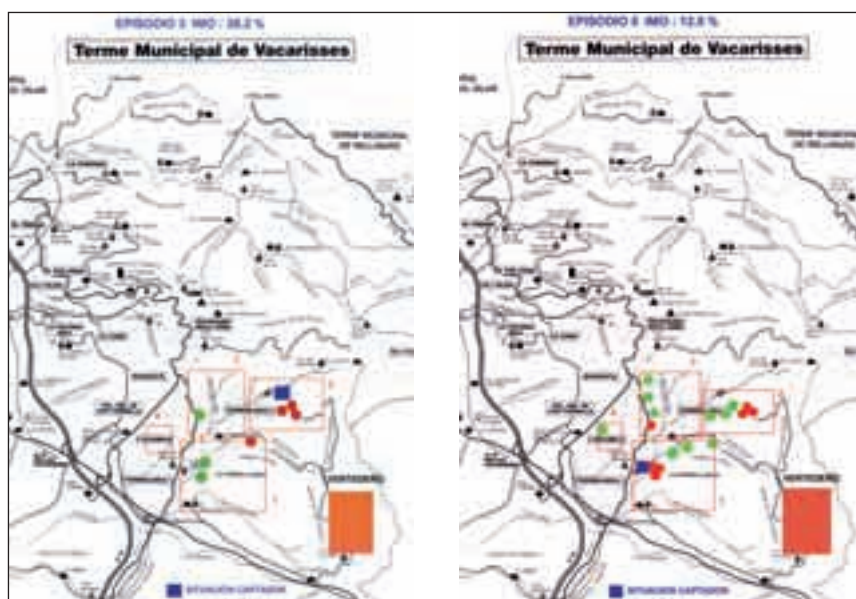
EPISODIO 5 IMO : 38.2 %

Terme Municipal de Vacarisses

TERME MUNICIPAL DE RELLINARS

MONTSERRAT

SITUACIÓN CAPTADOR

EPISODIO 6 IMO : 12.8 %

Terme Municipal de Vacarisses

TERME MUNICIPAL DE RELLINARS

MONTSERRAT

SITUACIÓN CAPTADOR